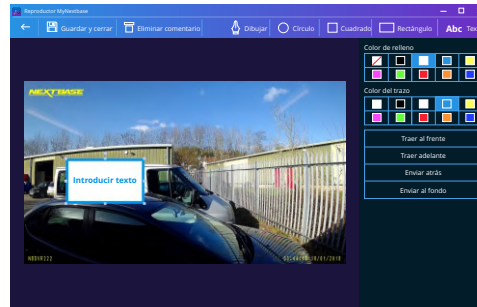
Reproductor MyNextbase

Guardar y cerrar
Eliminar comentario
Dibujar
Círculo
Cuadrado
Rectángulo
Abc Tex

NEXTBASE

Introducir texto

Color de relleno
Color del trazo
Traer al frente
Traer adelante
Enviar atrás
Enviar al fondo